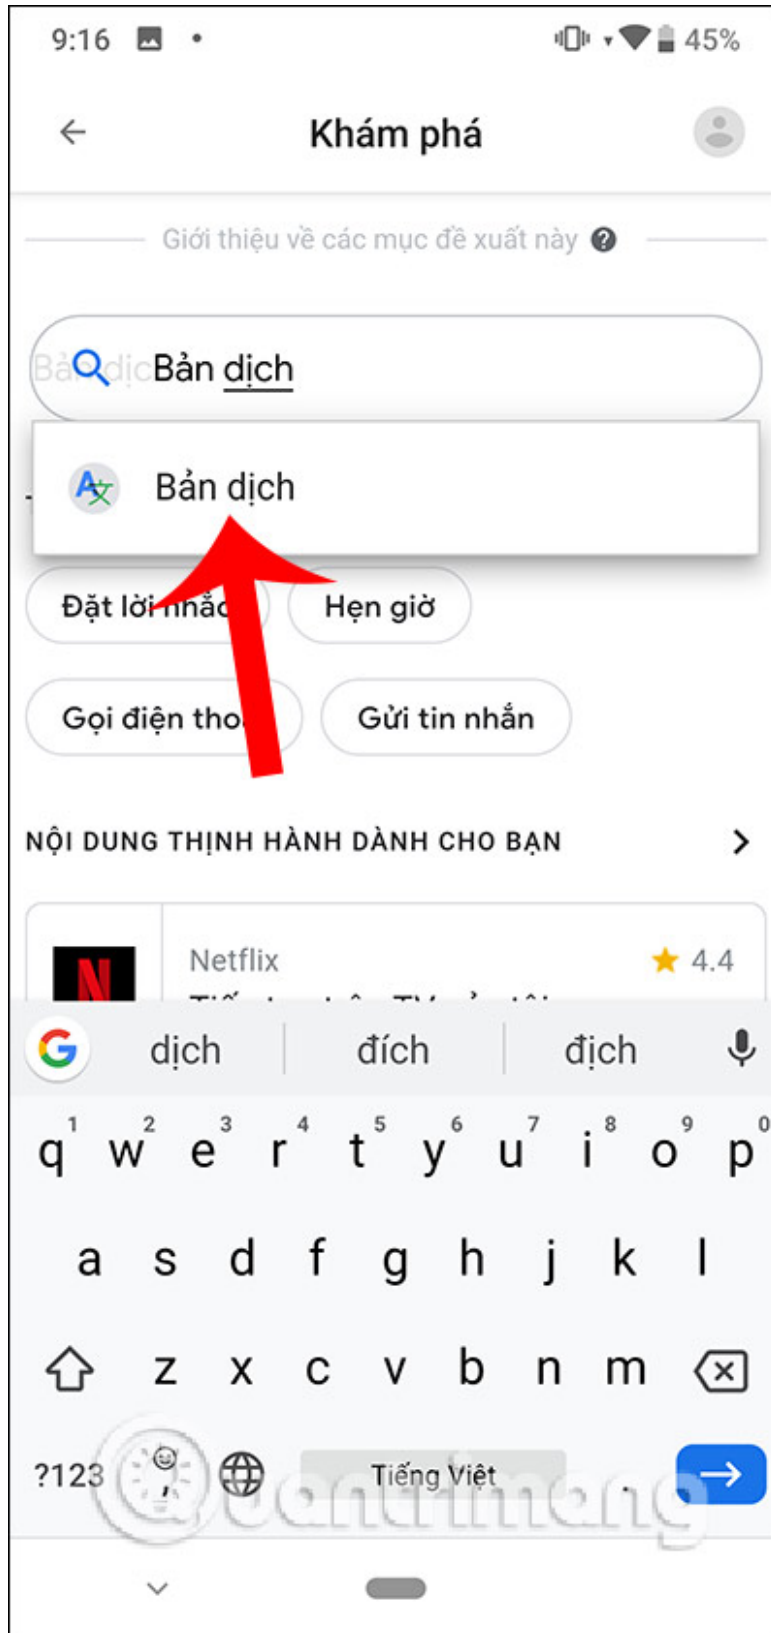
9:16 45%

Khám phá

Giới thiệu về các mục đề xuất này ?

Bản dịch

Bản dịch

Đặt lời nhắc Hẹn giờ

Gọi điện tho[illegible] Gửi tin nhắn

NỘI DUNG THỊNH HÀNH DÀNH CHO BẠN >

Netflix ★ 4.4

N

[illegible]

dịch đích địch

q1 w2 e3 r4 t5 y6 u7 i8 o9 p0

a s d f g h j k l

z x c v b n m

?123 , Tiếng Việt .

quantrimang